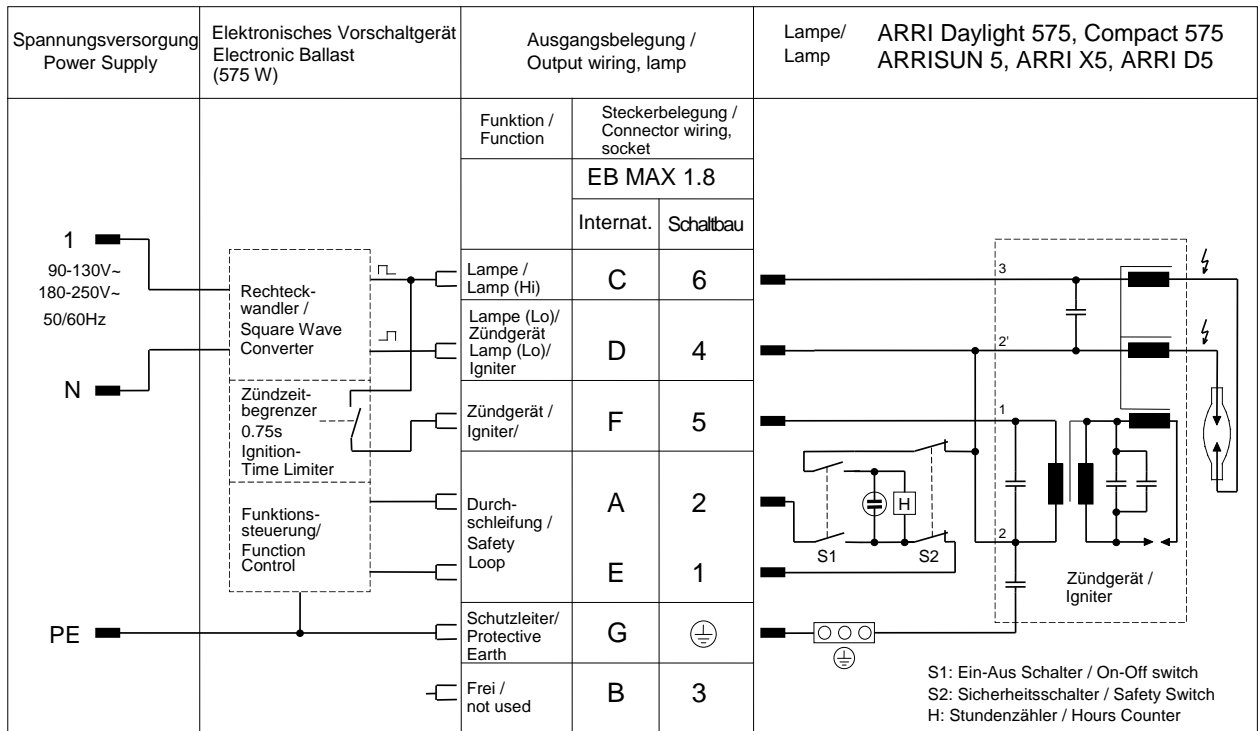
Spannungsversorgung
Power Supply

Elektronisches Vorschaltgerät
Electronic Ballast
(575 W)

Ausgangsbelegung /
Output wiring, lamp

Lampe/
Lamp

ARRI Daylight 575, Compact 575
ARRISUN 5, ARRI X5, ARRI D5

1
90-130V~
180-250V~
50/60Hz

N

PE

Rechteckwandler /
Square Wave Converter

Zündzeitbegrenzer
0.75s
Ignition-Time Limiter

Funktionssteuerung/
Function Control

| Funktion / Function | Steckerbelegung / Connector wiring, socket | |
|---|---|---|
| | EB MAX 1.8 | |
| | Internat. | Schaltbau |
| Lampe / Lamp (Hi) | C | 6 |
| Lampe (Lo)/ Zündgerät Lamp (Lo)/ Igniter | D | 4 |
| Zündgerät / Igniter/ | F | 5 |
| Durchschleifung / Safety Loop | A | 2 |
| | E | 1 |
| Schutzleiter/ Protective Earth | G | ⏚ |
| Frei / not used | B | 3 |

3
2'
1
2
H
S1
S2

Zündgerät /
Igniter

S1: Ein-Aus Schalter / On-Off switch
S2: Sicherheitsschalter / Safety Switch
H: Stundenzähler / Hours Counter